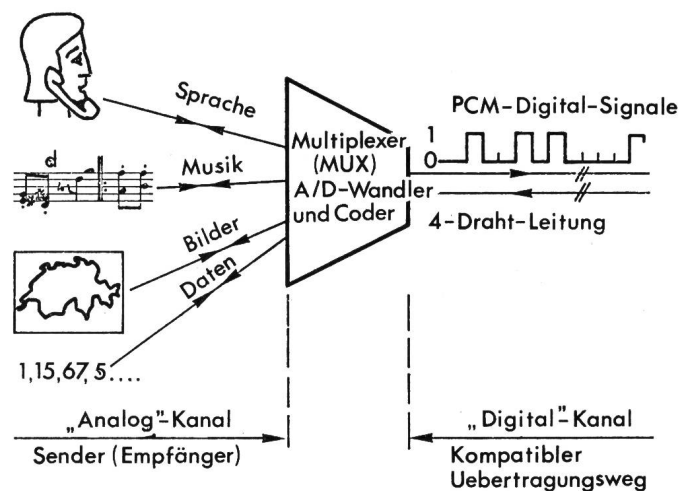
Sprache

Musik

Bilder

Daten

1,15,67,5....

Multiplexer (MUX) A/D-Wandler und Coder

PCM-Digital-Signale

1

0

4-Draht-Leitung

„Analog"-Kanal

Sender (Empfänger)

„Digital"-Kanal

Kompatibler Uebertragungsweg